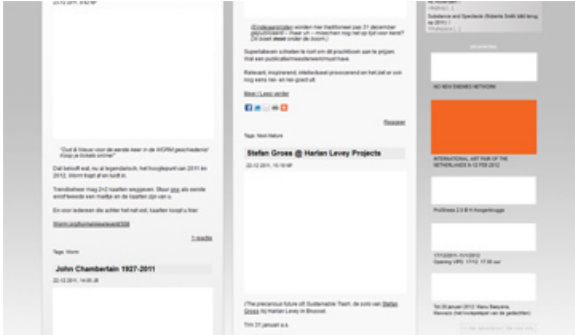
22-12-2011, 8:52 AM

"Oud & Nieuw voor de eerste keer in de WORM geschiedenis! Koop je tickets online"

Dat besloot wat, nu al legendarisch, het hoogtepunt van 2011 en 2012. Worm trapt af en luidt in.

Trendsetters nog 2+2 kaarten weggeven. Bouw een als eerste workfreeside een maatje en de kaarten zijn van u.

En voor iedereen die achter het net vist, kaarten koopt u hier:

Worm.org/home/weevent/338

1 reactie

Tags: Worm

John Chamberlain 1927-2011

22-12-2011, 14:35:35

(Eindejaarsrijden worden hier traditioneel per 31 december gepubliceerd – maar u – misschien nog net op tijd voor kerst? Dit moet steeds onder de boom.)

Superlatieven schieten te kort om dit prachtboek aan te prijzen. Wat een publicatie/meesterwerk/must have.

Relevant, inspirerend, intellectueel provocerend en het ziet er ook nog heel mooi uit. en nee goed uit.

Meer | Lees verder

Reageer

Tags: Next Nature

Stefan Gross @ Harlan Levey Projects

22-12-2011, 15:10 AM

(The precarious future of Sustainable Trash, de solo van Stefan Gross bij Harlan Levey in Brussel.

Tim 31 januari a.s.

Substance and Spectacle (Roberta Smith blijft terug in 2011)

NO NEW ENEMIES NETWORK

INTERNATIONAL ART FAIR OF THE NETHERLANDS 9-12 FEB 2012

ProBiesta 2.0 @ In Hoogenbrugge

17/12/2011-15/01/2012
Opening VRIJ. 17/12. 17.00 uur

Tot 28 januari 2012: Manu Benyaïne, Recovery (het kunstproject van de gedachten)